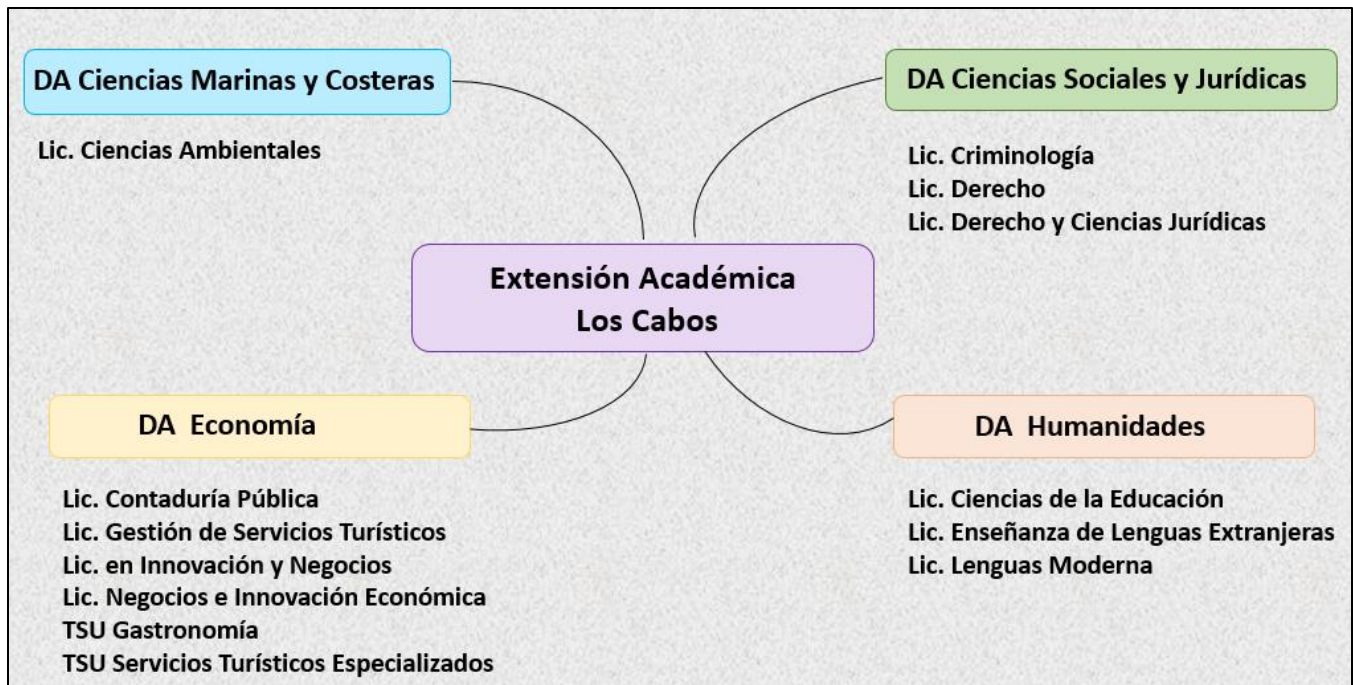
DA Ciencias Marinas y Costeras

Lic. Ciencias Ambientales

DA Ciencias Sociales y Jurídicas

Lic. Criminología
Lic. Derecho
Lic. Derecho y Ciencias Jurídicas

Extensión Académica
Los Cabos

DA Economía

Lic. Contaduría Pública
Lic. Gestión de Servicios Turísticos
Lic. en Innovación y Negocios
Lic. Negocios e Innovación Económica
TSU Gastronomía
TSU Servicios Turísticos Especializados

DA Humanidades

Lic. Ciencias de la Educación
Lic. Enseñanza de Lenguas Extranjeras
Lic. Lenguas Moderna